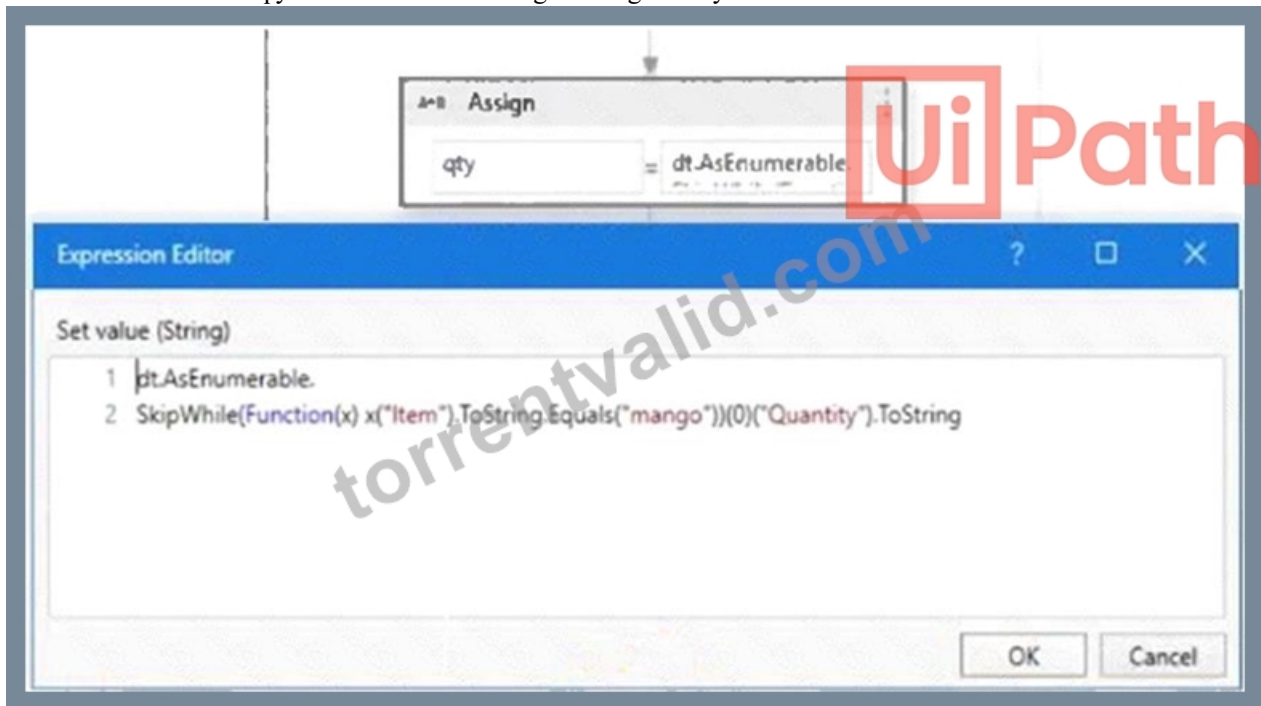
A+B Assign

qty = dt.AsEnumerable

UiPath

Expression Editor

? ☐ ✕

Set value (String)

1 dt.AsEnumerable.
2 SkipWhile(Function(x) x("Item").ToString.Equals("mango"))(0)("Quantity").ToString

torrentvalid.com

OK Cancel